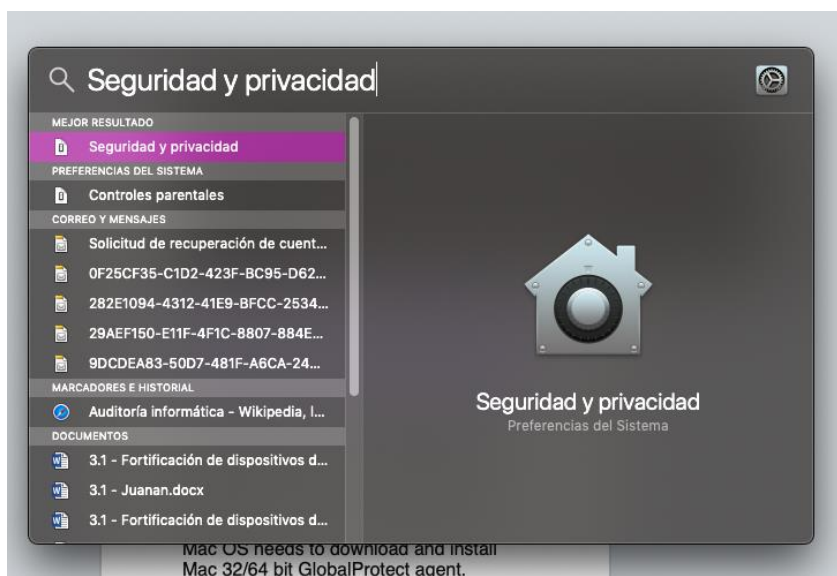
Seguridad y privacidad

MEJOR RESULTADO
Seguridad y privacidad
PREFERENCIAS DEL SISTEMA
Controles parentales
CORREO Y MENSAJES
Solicitud de recuperación de cuent...
0F25CF35-C1D2-423F-BC95-D62...
282E1094-4312-41E9-BFCC-2534...
29AEF150-E11F-4F1C-8807-884E...
9DCDEA83-50D7-481F-A6CA-24...
MARCADORES E HISTORIAL
Auditoría informática - Wikipedia, l...
DOCUMENTOS
3.1 - Fortificación de dispositivos d...
3.1 - Juanan.docx
3.1 - Fortificación de dispositivos d...

Seguridad y privacidad
Preferencias del Sistema

Mac OS needs to download and install
Mac 32/64 bit GlobalProtect agent.